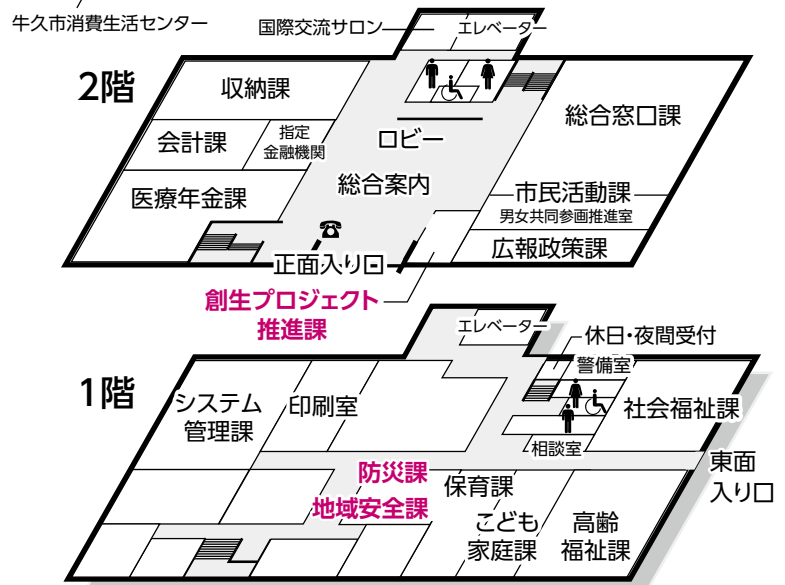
牛久市消費生活センター

国際交流サロン

エレベーター

2階

収納課

会計課

指定
金融機関

医療年金課

ロビー

総合案内

総合窓口課

市民活動課
男女共同参画推進室

広報政策課

正面入り口

創生プロジェクト
推進課

エレベーター

休日・夜間受付

警備室

1階

システム
管理課

印刷室

社会福祉課

相談室

東面
入り口

防災課

地域安全課

保育課

こども
家庭課

高齢
福祉課